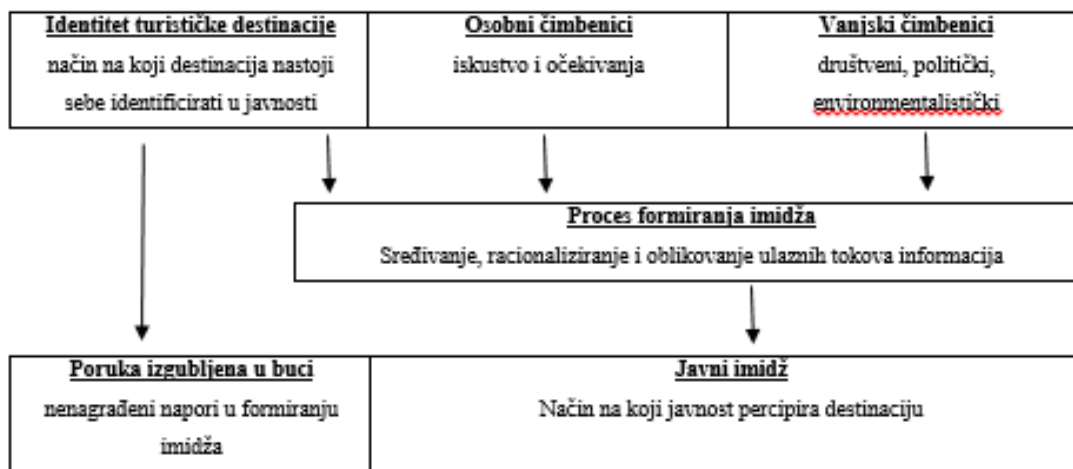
**Identitet turističke destinacije**
način na koji destinacija nastoji sebe identificirati u javnosti

**Osobni čimbenici**
iskustvo i očekivanja

**Vanjski čimbenici**
društveni, politički, environmentalistički

**Proces formiranja imidža**
Sređivanje, racionaliziranje i oblikovanje ulaznih tokova informacija

**Poruka izgubljena u buci**
nenagrađeni napori u formiranju imidža

**Javni imidž**
Način na koji javnost percipira destinaciju